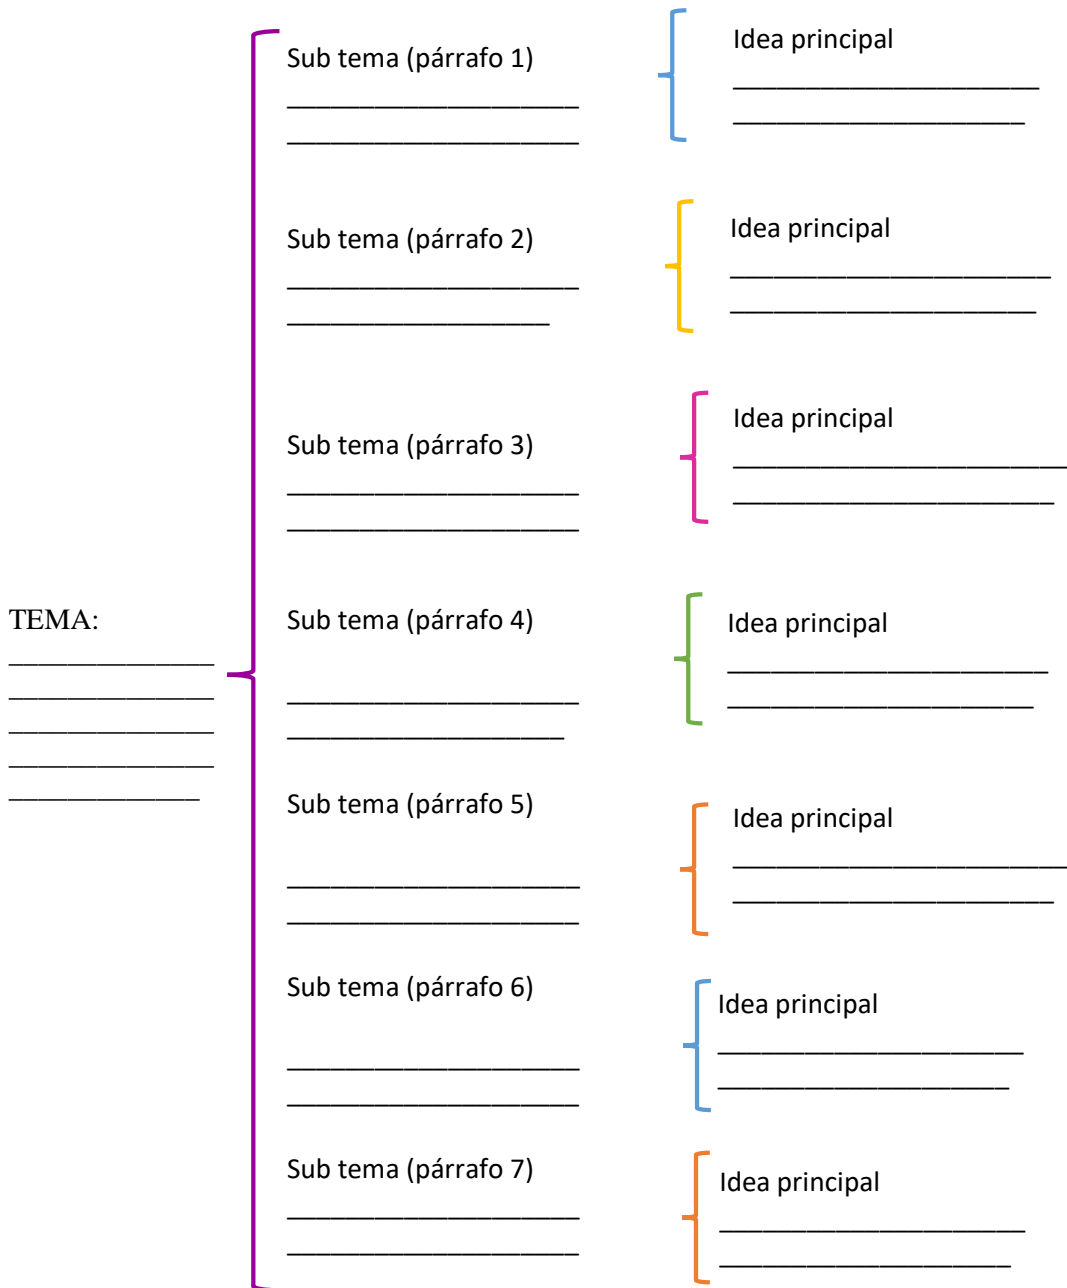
TEMA: ______________ ______________ ______________ ______________ _____________

Sub tema (párrafo 1) ____________________ ____________________

Idea principal _____________________ ____________________

Sub tema (párrafo 2) ____________________ __________________

Idea principal ______________________ _____________________

Sub tema (párrafo 3) ____________________ ____________________

Idea principal _______________________ ______________________

Sub tema (párrafo 4) ____________________ ___________________

Idea principal ______________________ _____________________

Sub tema (párrafo 5) ____________________ ____________________

Idea principal _______________________ ______________________

Sub tema (párrafo 6) ____________________ ____________________

Idea principal _____________________ ____________________

Sub tema (párrafo 7) ____________________ ____________________

Idea principal ___________________ ___________________